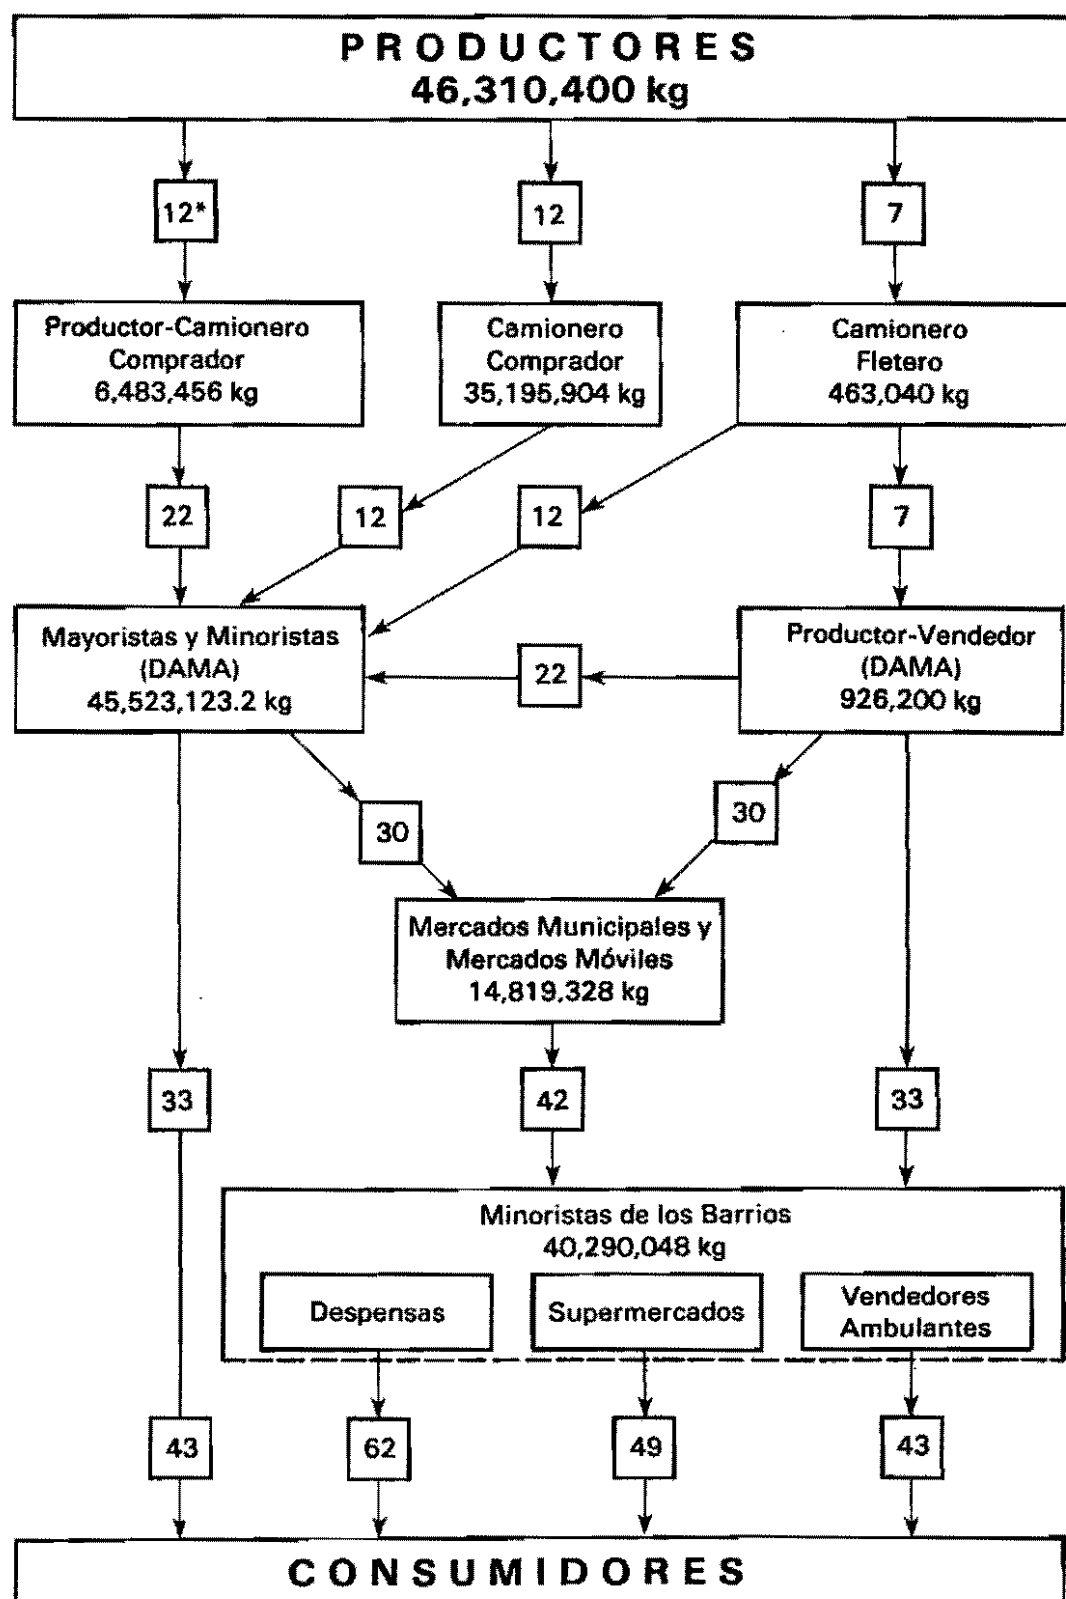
PRODUCTORES
46,310,400 kg

12*

12

7

Productor-Camionero Comprador
6,483,456 kg

Camionero Comprador
35,195,904 kg

Camionero Fletero
463,040 kg

22

12

12

7

Mayoristas y Minoristas (DAMA)
45,523,123.2 kg

22

Productor-Vendedor (DAMA)
926,200 kg

30

30

Mercados Municipales y Mercados Móviles
14,819,328 kg

33

42

33

Minoristas de los Barrios
40,290,048 kg

Despensas

Supermercados

Vendedores Ambulantes

43

62

49

43

CONSUMIDORES